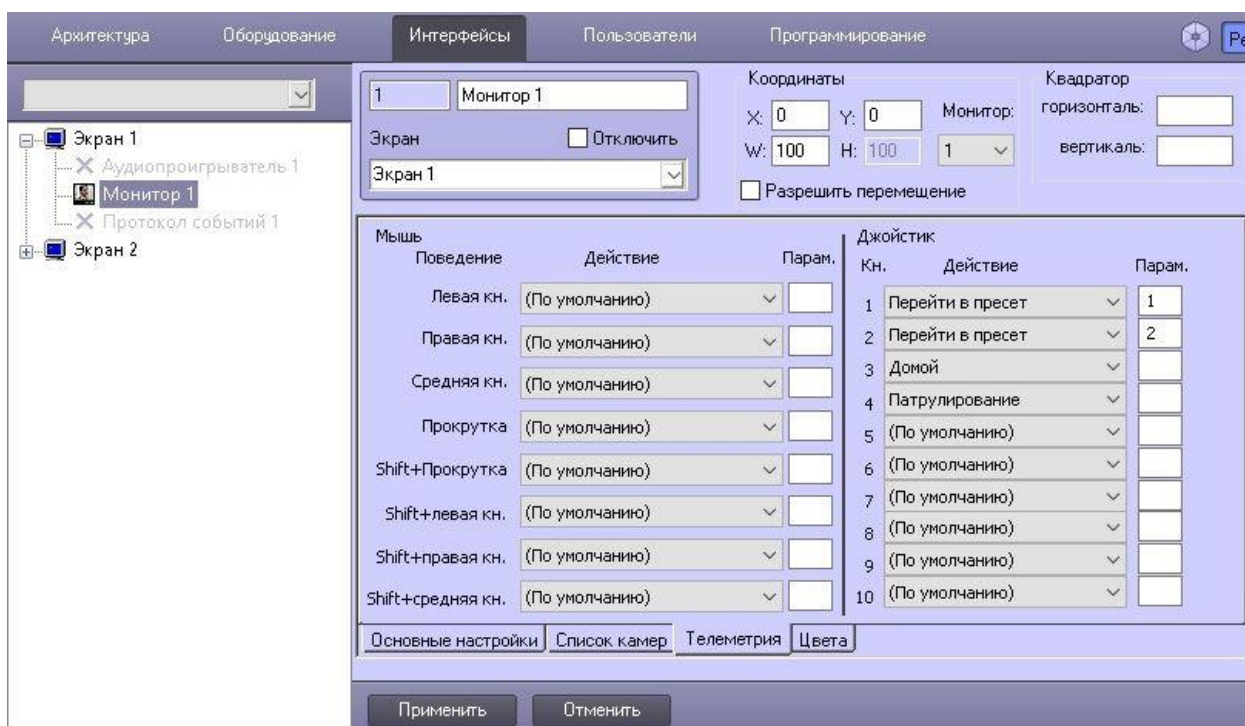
Архитектура Оборудование Интерфейсы Пользователи Программирование Ре

Экран 1
Аудиопроигрыватель 1
Монитор 1
Протокол событий 1
Экран 2

1 Монитор 1
Экран
Отключить
Экран 1

Координаты
X: 0 Y: 0
W: 100 H: 100
Монитор:
1
Разрешить перемещение

Квадратор
горизонталь:
вертикаль:

Мышь

| Поведение | Действие | Парам. |
|---|---|---|
| Левая кн. | (По умолчанию) | |
| Правая кн. | (По умолчанию) | |
| Средняя кн. | (По умолчанию) | |
| Прокрутка | (По умолчанию) | |
| Shift+Прокрутка | (По умолчанию) | |
| Shift+левая кн. | (По умолчанию) | |
| Shift+правая кн. | (По умолчанию) | |
| Shift+средняя кн. | (По умолчанию) | |

Джойстик

| Кн. | Действие | Парам. |
|---|---|---|
| 1 | Перейти в пресет | 1 |
| 2 | Перейти в пресет | 2 |
| 3 | Домой | |
| 4 | Патрулирование | |
| 5 | (По умолчанию) | |
| 6 | (По умолчанию) | |
| 7 | (По умолчанию) | |
| 8 | (По умолчанию) | |
| 9 | (По умолчанию) | |
| 10 | (По умолчанию) | |

Основные настройки Список камер Телеметрия Цвета

Применить Отменить